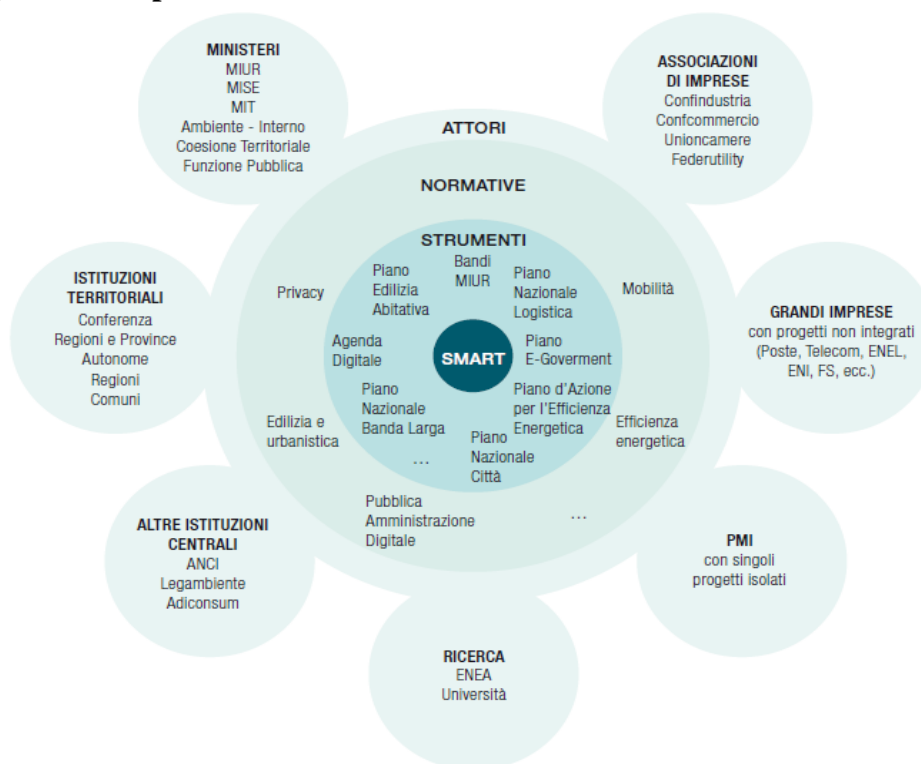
MINISTERI
MIUR
MISE
MIT
Ambiente - Interno
Coesione Territoriale
Funzione Pubblica

ASSOCIAZIONI DI IMPRESE
Confindustria
Confcommercio
Unioncamere
Federutility

ATTORI

NORMATIVE

STRUMENTI

ISTITUZIONI TERRITORIALI
Conferenza
Regioni e Province
Autonome
Regioni
Comuni

Privacy

Piano Edilizia Abitativa

Bandi MIUR

Piano Nazionale Logistica

Mobilità

GRANDI IMPRESE
con progetti non integrati
(Poste, Telecom, ENEL, ENI, FS, ecc.)

Agenda Digitale

SMART

Piano E-Goverment

Piano d'Azione per l'Efficienza Energetica

Piano Nazionale Banda Larga

Edilizia e urbanistica

Efficienza energetica

...

Piano Nazionale Città

Pubblica Amministrazione Digitale

...

ALTRE ISTITUZIONI CENTRALI
ANCI
Legambiente
Adiconsum

PMI
con singoli progetti isolati

RICERCA
ENEA
Università